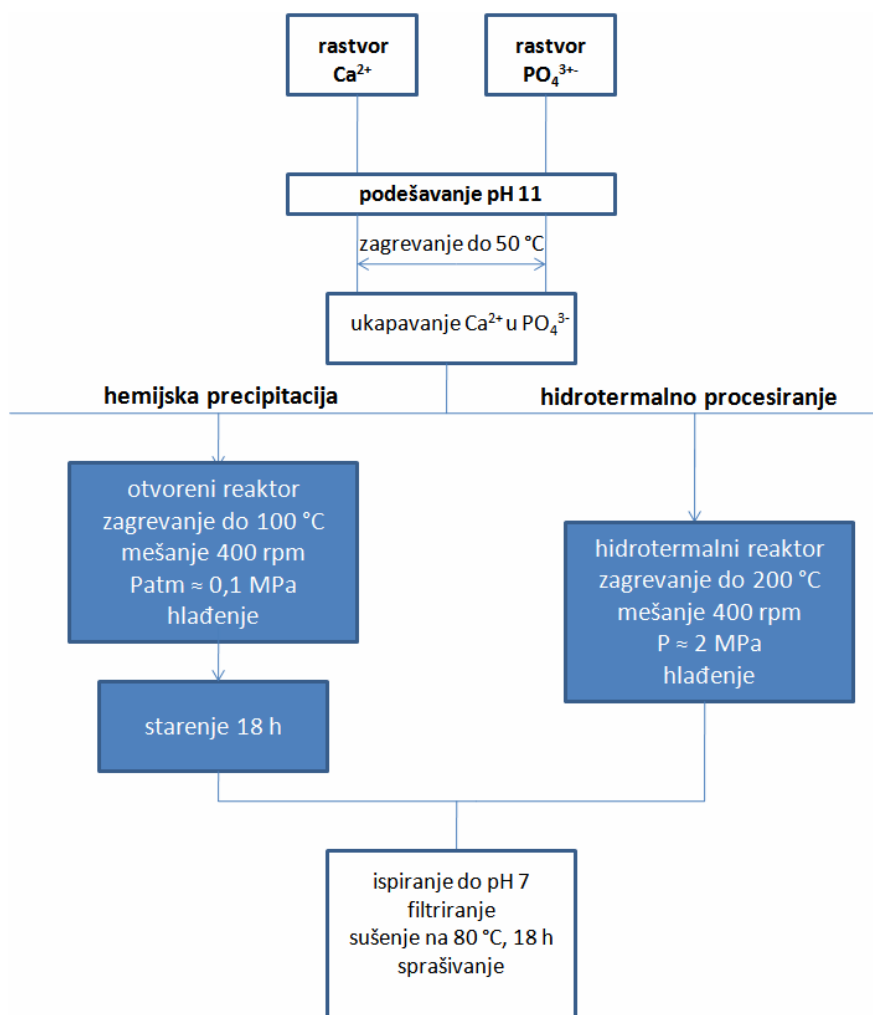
rastvor $Ca^{2+}$

rastvor $PO_4^{3+-}$

podešavanje pH 11

zagrevanje do 50 °C

ukapavanje $Ca^{2+}$ u $PO_4^{3-}$

hemijska precipitacija

hidrotermalno procesiranje

otvoreni reaktor
zagrevanje do 100 °C
mešanje 400 rpm
Patm ≈ 0,1 MPa
hlađenje

starenje 18 h

hidrotermalni reaktor
zagrevanje do 200 °C
mešanje 400 rpm
P ≈ 2 MPa
hlađenje

ispiranje do pH 7
filtriranje
sušenje na 80 °C, 18 h
sprašivanje